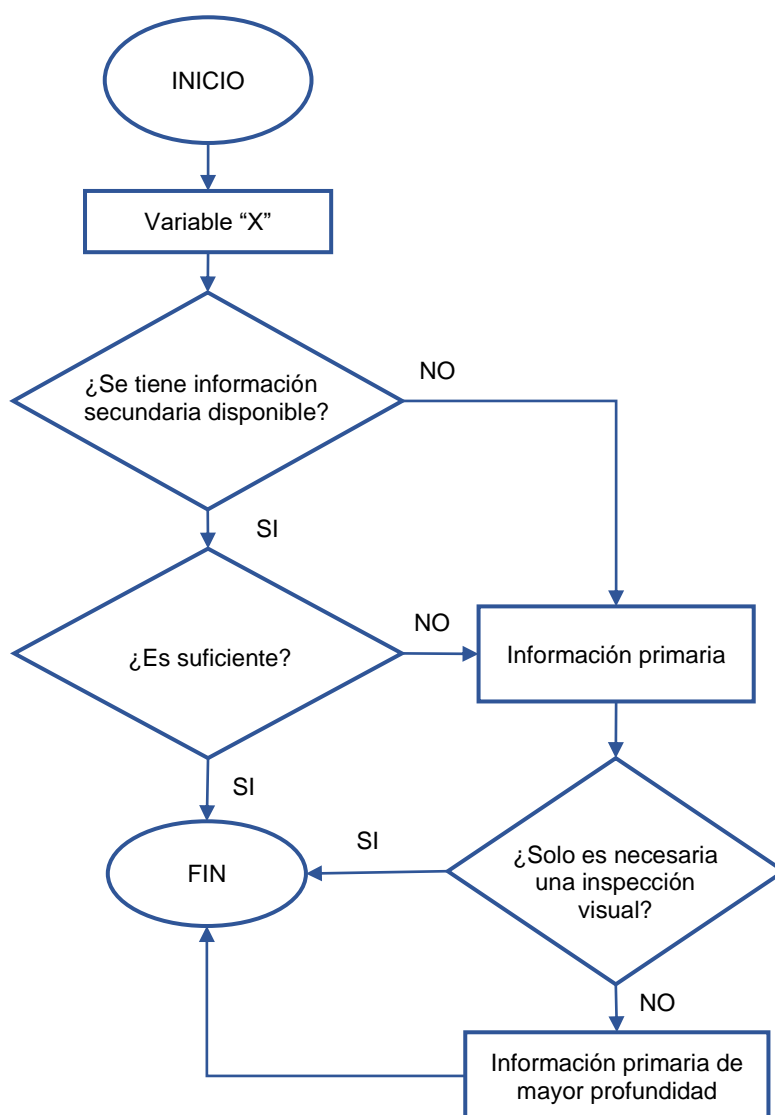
INICIO

Variable “X”

¿Se tiene información secundaria disponible?

NO

SI

¿Es suficiente?

NO

Información primaria

SI

SI

FIN

¿Solo es necesaria una inspección visual?

NO

Información primaria de mayor profundidad